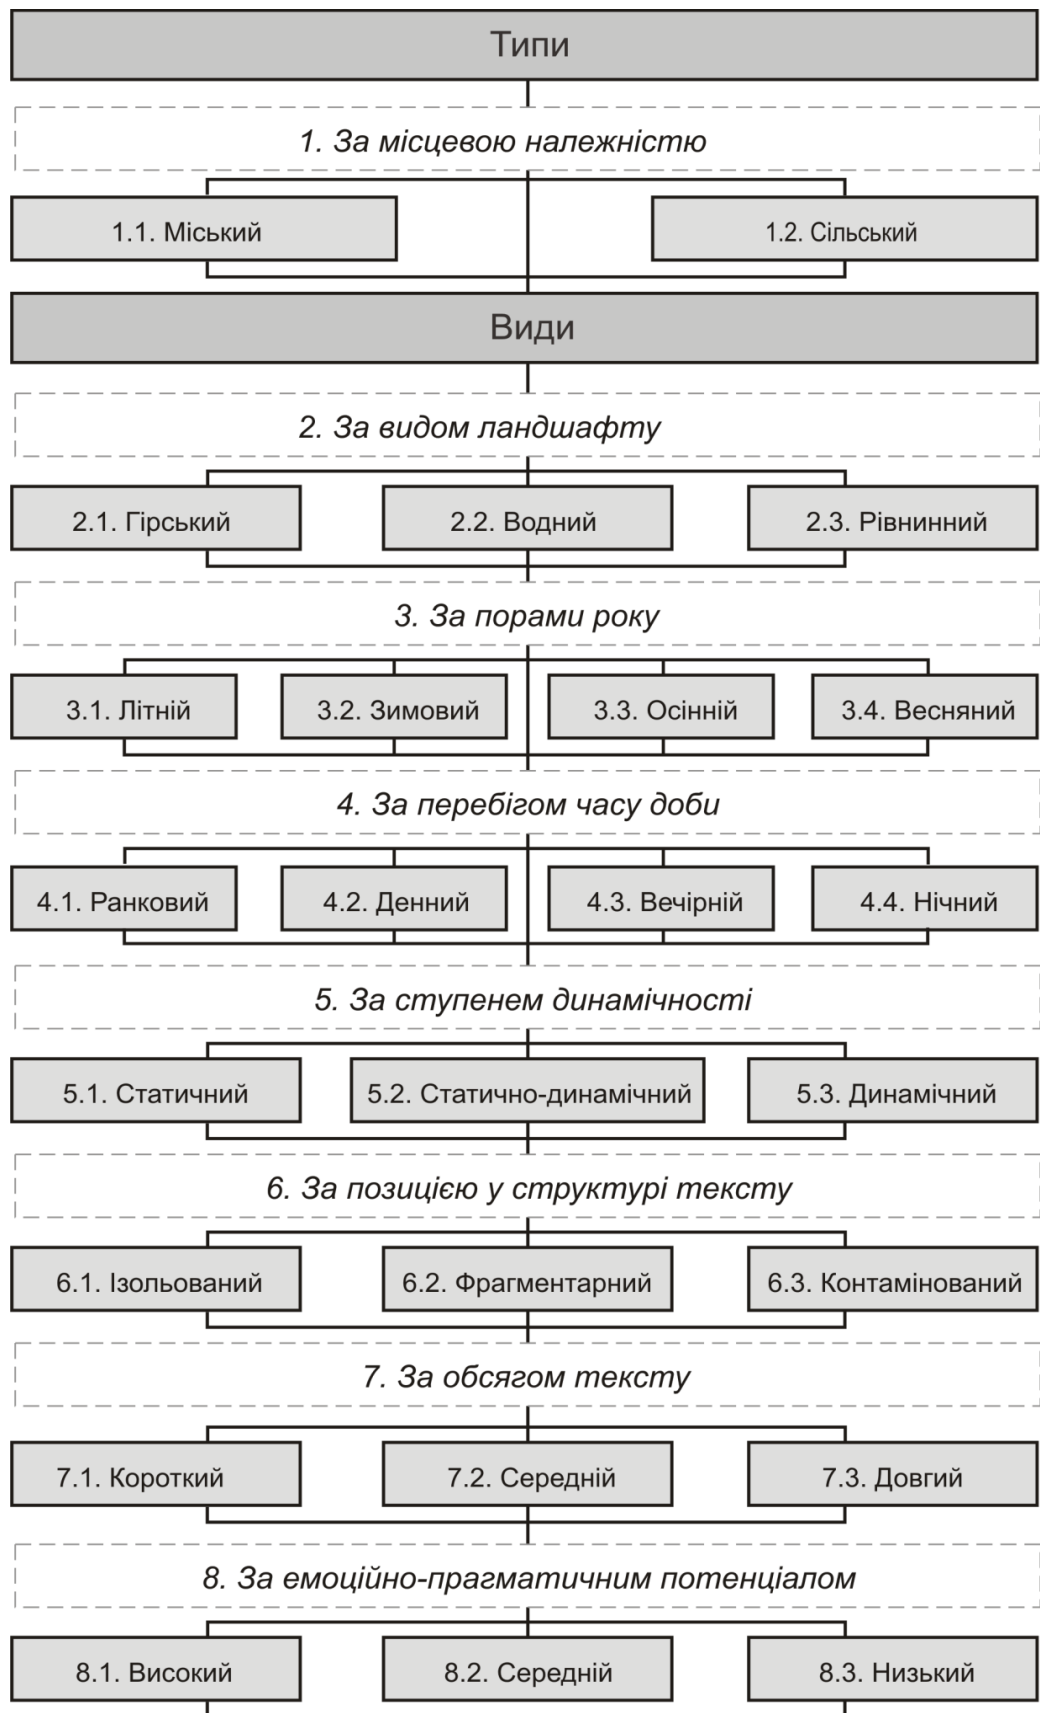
Типи

1. За місцевою належністю

1.1. Міський

1.2. Сільський

Види

2. За видом ландшафту

2.1. Гірський

2.2. Водний

2.3. Рівнинний

3. За порами року

3.1. Літній

3.2. Зимовий

3.3. Осінній

3.4. Весняний

4. За перебігом часу доби

4.1. Ранковий

4.2. Денний

4.3. Вечірній

4.4. Нічний

5. За ступенем динамічності

5.1. Статичний

5.2. Статично-динамічний

5.3. Динамічний

6. За позицією у структурі тексту

6.1. Ізольований

6.2. Фрагментарний

6.3. Контамінований

7. За обсягом тексту

7.1. Короткий

7.2. Середній

7.3. Довгий

8. За емоційно-прагматичним потенціалом

8.1. Високий

8.2. Середній

8.3. Низький